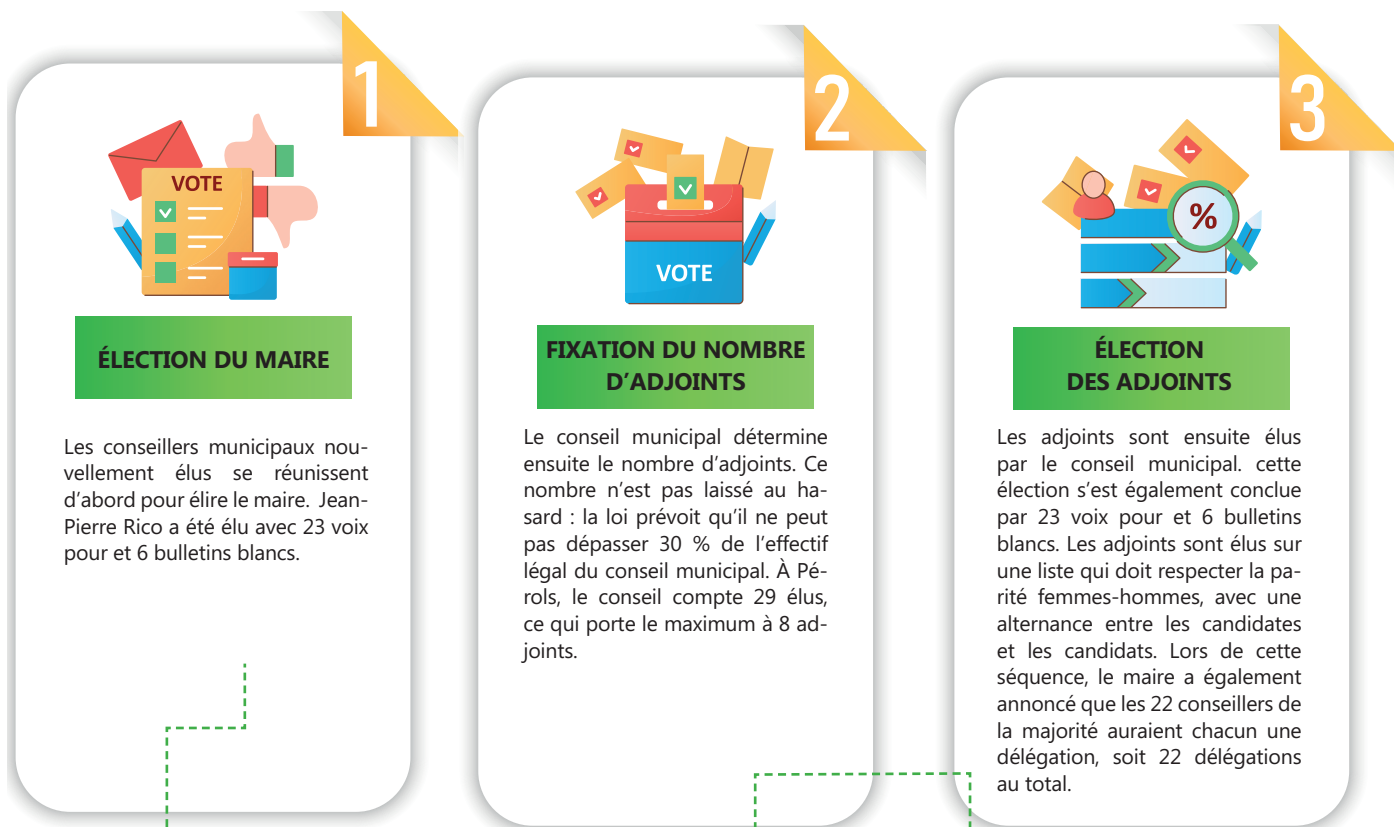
1

VOTE

ÉLECTION DU MAIRE

Les conseillers municipaux nouvellement élus se réunissent d'abord pour élire le maire. Jean-Pierre Rico a été élu avec 23 voix pour et 6 bulletins blancs.

2

VOTE

FIXATION DU NOMBRE D'ADJOINTS

Le conseil municipal détermine ensuite le nombre d'adjoints. Ce nombre n'est pas laissé au hasard : la loi prévoit qu'il ne peut pas dépasser 30 % de l'effectif légal du conseil municipal. À Pérols, le conseil compte 29 élus, ce qui porte le maximum à 8 adjoints.

3

%

ÉLECTION DES ADJOINTS

Les adjoints sont ensuite élus par le conseil municipal. cette élection s'est également conclue par 23 voix pour et 6 bulletins blancs. Les adjoints sont élus sur une liste qui doit respecter la parité femmes-hommes, avec une alternance entre les candidates et les candidats. Lors de cette séquence, le maire a également annoncé que les 22 conseillers de la majorité auraient chacun une délégation, soit 22 délégations au total.